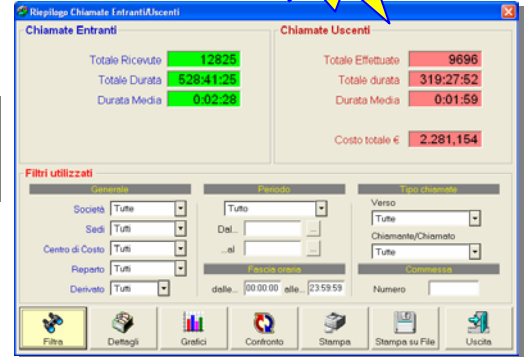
Riepilogo Chiamate Entranti/Uscenti

Chiamate Entranti

Totale Ricevute 12825
Totale Durata 528:41:25
Durata Media 0:02:28

Chiamate Uscenti

Totale Effettuate 9696
Totale durata 319:27:52
Durata Media 0:01:59

Costo totale € 2.281,154

Filtri utilizzati

Generale
Società Tutte
Sedi Tutti
Centro di Costo Tutti
Reparto Tutti
Derivato Tutti

Periodo
Tutto
Dal...
...al

Fascia oraria
dalle... 00:00:00 alle... 23:59:59

Tipo chiamate
Verso
Tutte
Chiamante/Chiamato
Tutte

Commessa
Numero

Filtra
Dettagli
Grafici
Confronto
Stampa
Stampa su File
Uscita